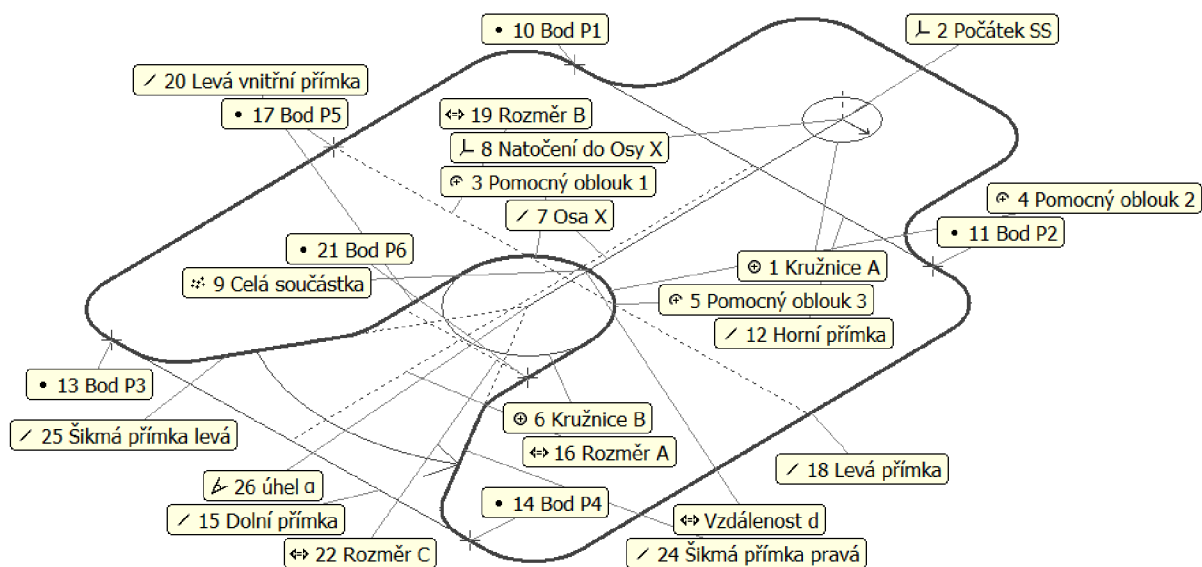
10 Bod P1

2 Počátek SS

20 Levá vnitřní přímka

17 Bod P5

19 Rozměr B

8 Natočení do Osy X

3 Pomocný oblouk 1

7 Osa X

4 Pomocný oblouk 2

11 Bod P2

21 Bod P6

9 Celá součástka

1 Kružnice A

5 Pomocný oblouk 3

12 Horní přímka

13 Bod P3

25 Šikmá přímka levá

6 Kružnice B

16 Rozměr A

18 Levá přímka

26 úhel α

14 Bod P4

15 Dolní přímka

Vzdálenost d

22 Rozměr C

24 Šikmá přímka pravá